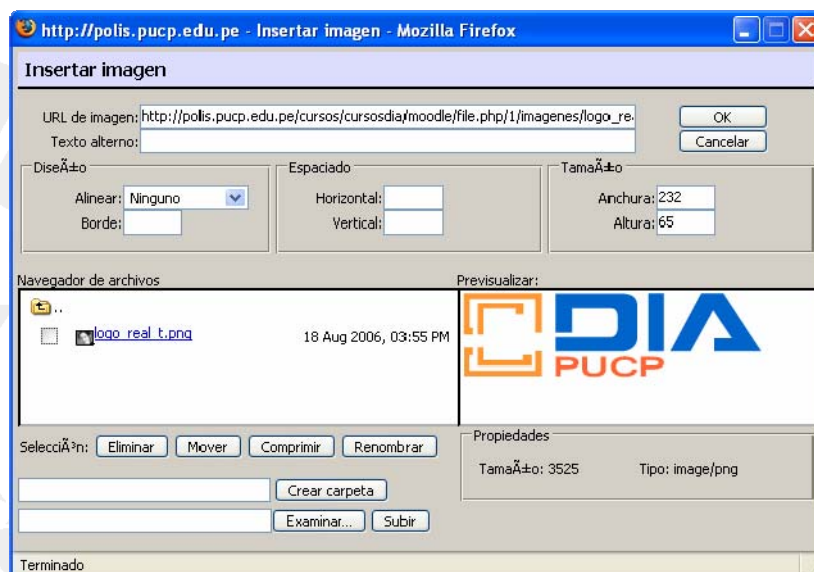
http://polis.pucp.edu.pe - Insertar imagen - Mozilla Firefox

Insertar imagen

URL de imagen: http://polis.pucp.edu.pe/cursos/cursosdia/moodle/file.php/1/imagenes/logo_re

Texto alterno:

OK

Cancelar

DiseÃ±o

Alinear: Ninguno

Borde:

Espaciado

Horizontal:

Vertical:

TamaÃ±o

Anchura: 232

Altura: 65

Navegador de archivos

..

logo_real_t.png 18 Aug 2006, 03:55 PM

Previsualizar:

DIA PUCP

SelecciÃ³n: Eliminar Mover Comprimir Renombrar

Propiedades

TamaÃ±o: 3525 Tipo: image/png

Crear carpeta

Examinar... Subir

Terminado